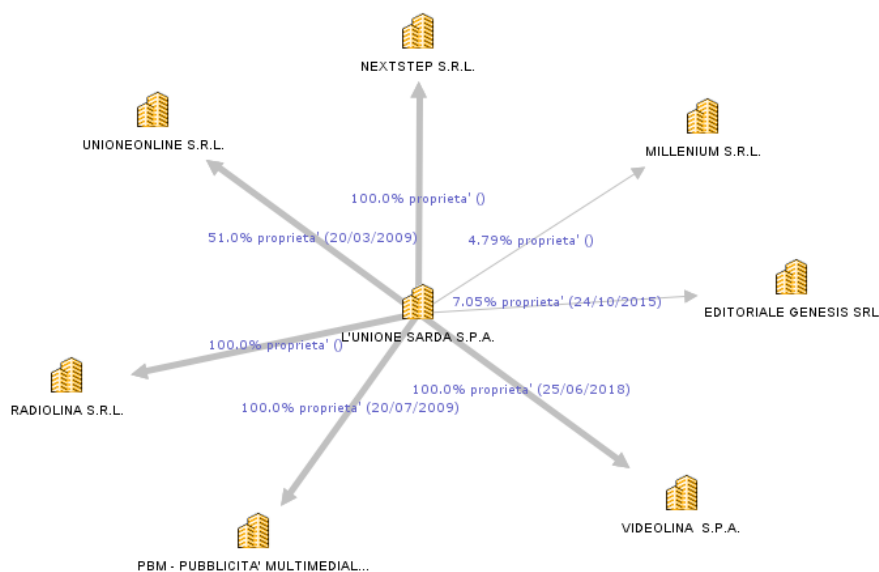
NEXTSTEP S.R.L.

UNIONEONLINE S.R.L.

MILLENIUM S.R.L.

100.0% proprieta' ()

51.0% proprieta' (20/03/2009)

4.79% proprieta' ()

EDITORIALE GENESIS SRL

7.05% proprieta' (24/10/2015)

L'UNIONE SARDA S.P.A.

100.0% proprieta' ()

100.0% proprieta' (25/06/2018)

RADIOLINA S.R.L.

100.0% proprieta' (20/07/2009)

VIDEOLINA S.P.A.

PBM - PUBBLICITA' MULTIMEDIAL...